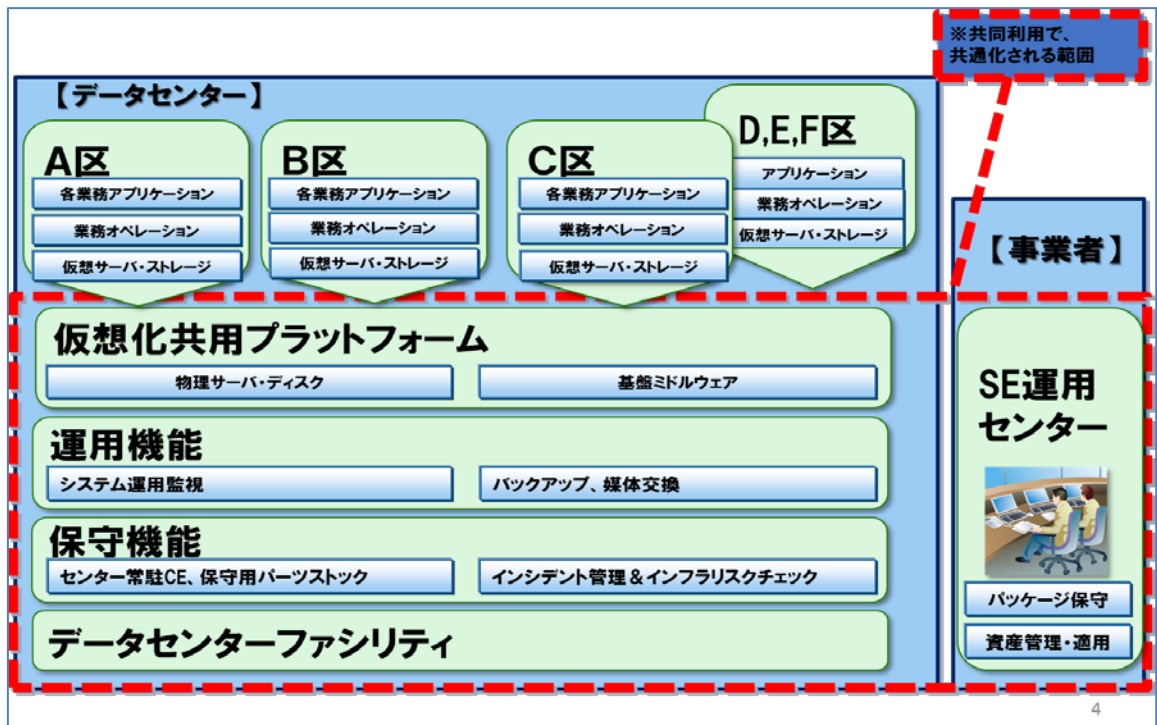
※共同利用で、
共通化される範囲

【データセンター】

A区
各業務アプリケーション
業務オペレーション
仮想サーバ・ストレージ

B区
各業務アプリケーション
業務オペレーション
仮想サーバ・ストレージ

C区
各業務アプリケーション
業務オペレーション
仮想サーバ・ストレージ

D,E,F区
アプリケーション
業務オペレーション
仮想サーバ・ストレージ

仮想化共用プラットフォーム
物理サーバ・ディスク
基盤ミドルウェア

運用機能
システム運用監視
バックアップ、媒体交換

保守機能
センター常駐CE、保守用パーツストック
インシデント管理＆インフラリスクチェック

データセンターファシリティ

【事業者】

SE運用センター

パッケージ保守
資産管理・適用

4